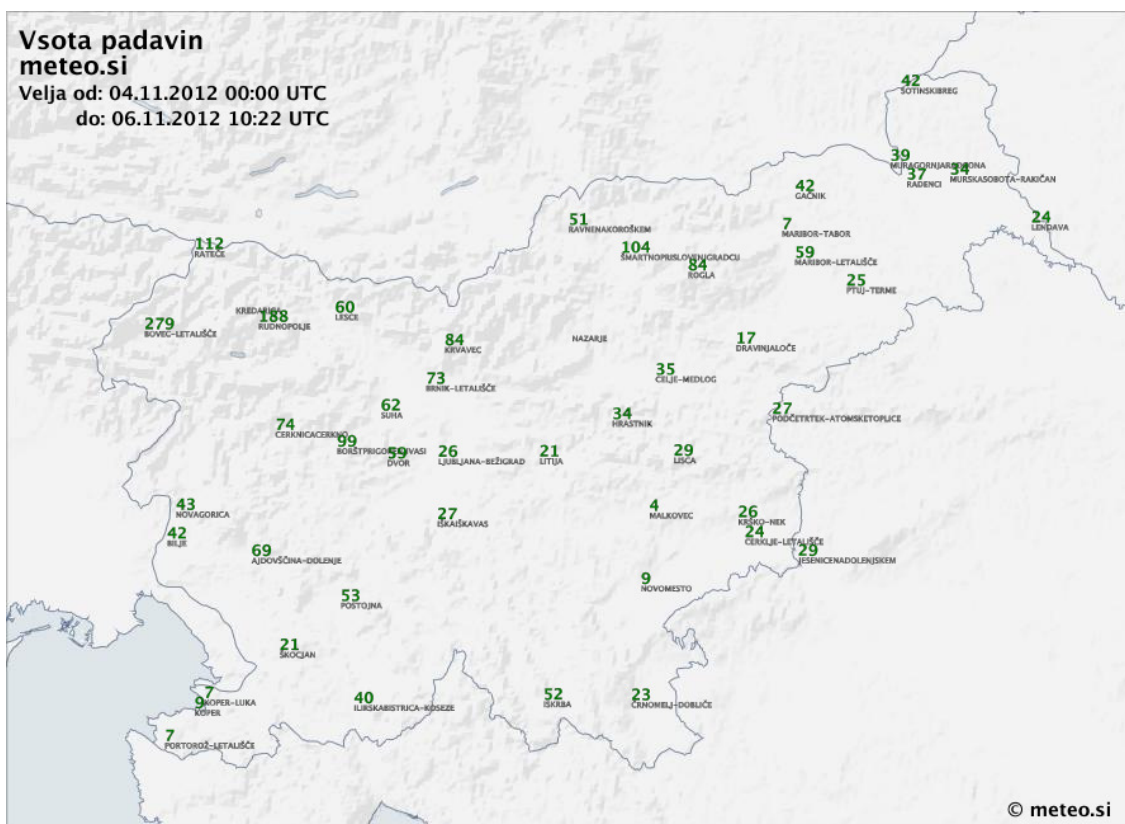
Vsota padavin
meteo.si
Velja od: 04.11.2012 00:00 UTC
do: 06.11.2012 10:22 UTC

42
SOTINSKIBREG

39
MURAGORNJARADGONA
37
RADENCI
34
MURSKASOBOTA-RAKIČAN

42
GAČNIK

24
LENDAVA

51
RAVNENAKOROŠKEM

7
MARIBOR-TABOR

104
ŠMARTNOPRISLOVENJGRADCU
84
ROGLA

59
MARIBOR-LETALIŠČE

112
RATEČE

25
PTUJ-TERME

KREDARICA
188
RUDNOPOLJE

60
LESCE

279
BOVEC-LETALIŠČE

84
KRVAVEC

NAZARJE

17
DRAVINJALOČE

35
CELJE-MEDLOG

73
BRNIK-LETALIŠČE

62
SUHA

34
HRASTNIK

27
PODČETRTEK-ATOMSKETOPLICE

74
CERKNICACERKNO

99
BORŠTPRIGOREN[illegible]VASI
59
DVOR

26
LJUBLJANA-BEŽIGRAD

21
LITIJA

29
LISCA

43
NOVAGORICA

27
ISKAIŠKAVAS

4
MALKOVEC

26
KRŠKO-NEK
24
CERKLJE-LETALIŠČE

42
BILJE

69
AJDOVŠČINA-DOLENJE

29
JESENICENADOLENJSKEM

9
NOVOMESTO

53
POSTOJNA

21
ŠKOCJAN

7
KOPER-LUKA
9
KOPER

40
ILIRSKABISTRICA-KOSEZE

52
ISKRBA

23
ČRNOMELJ-DOBLIČE

7
PORTOROŽ-LETALIŠČE

© meteo.si